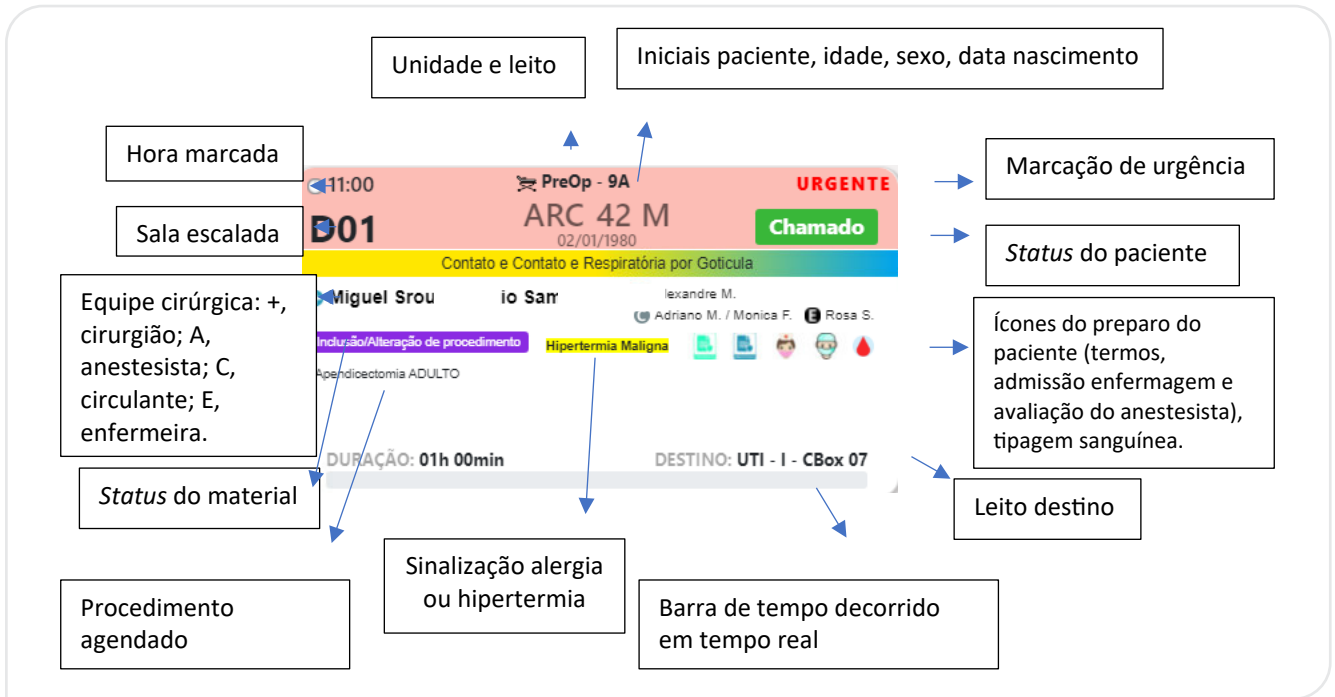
Unidade e leito

Iniciais paciente, idade, sexo, data nascimento

Hora marcada

11:00

PreOp - 9A

URGENTE

Marcação de urgência

Sala escalada

D01

ARC 42 M

02/01/1980

Chamado

Status do paciente

Contato e Contato e Respiratória por Gotícula

Equipe cirúrgica: +, cirurgião; A, anestesista; C, circulante; E, enfermeira.

Miguel Srou

io Sam

lexandre M.

C Adriano M. / Monica F. E Rosa S.

Ícones do preparo do paciente (termos, admissão enfermagem e avaliação do anestesista), tipagem sanguínea.

Inclusão/Alteração de procedimento

Hipertermia Maligna

Apendicectomia ADULTO

DURAÇÃO: 01h 00min

DESTINO: UTI - I - CBox 07

Status do material

Leito destino

Sinalização alergia ou hipertermia

Procedimento agendado

Barra de tempo decorrido em tempo real